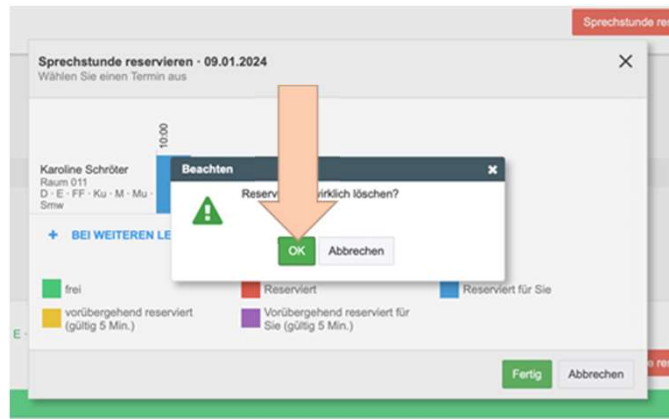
Sprechstunde res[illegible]

Sprechstunde reservieren · 09.01.2024
Wählen Sie einen Termin aus

×

10:00

Karoline Schröter
Raum 011
D · E · FF · Ku · M · Mu · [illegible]
Smw

+ BEI WEITEREN LE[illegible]

Beachten ×

Reserv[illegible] wirklich löschen?

OK Abbrechen

frei

Reserviert

Reserviert für Sie

vorübergehend reserviert (gültig 5 Min.)

Vorübergehend reserviert für Sie (gültig 5 Min.)

E

Fertig Abbrechen